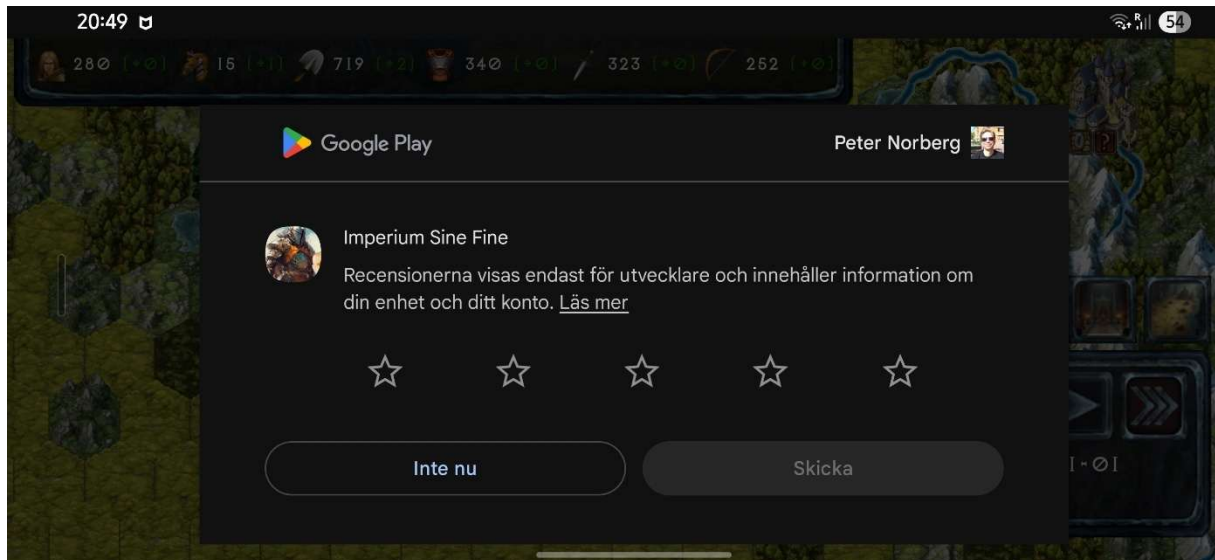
20:49

54

280 (+0) 15 (+1) 719 (+2) 340 (+0) 323 (+0) 252 (+0)

Google Play

Peter Norberg

Imperium Sine Fine

Recensionerna visas endast för utvecklare och innehåller information om din enhet och ditt konto. Läs mer

Inte nu

Skicka

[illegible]